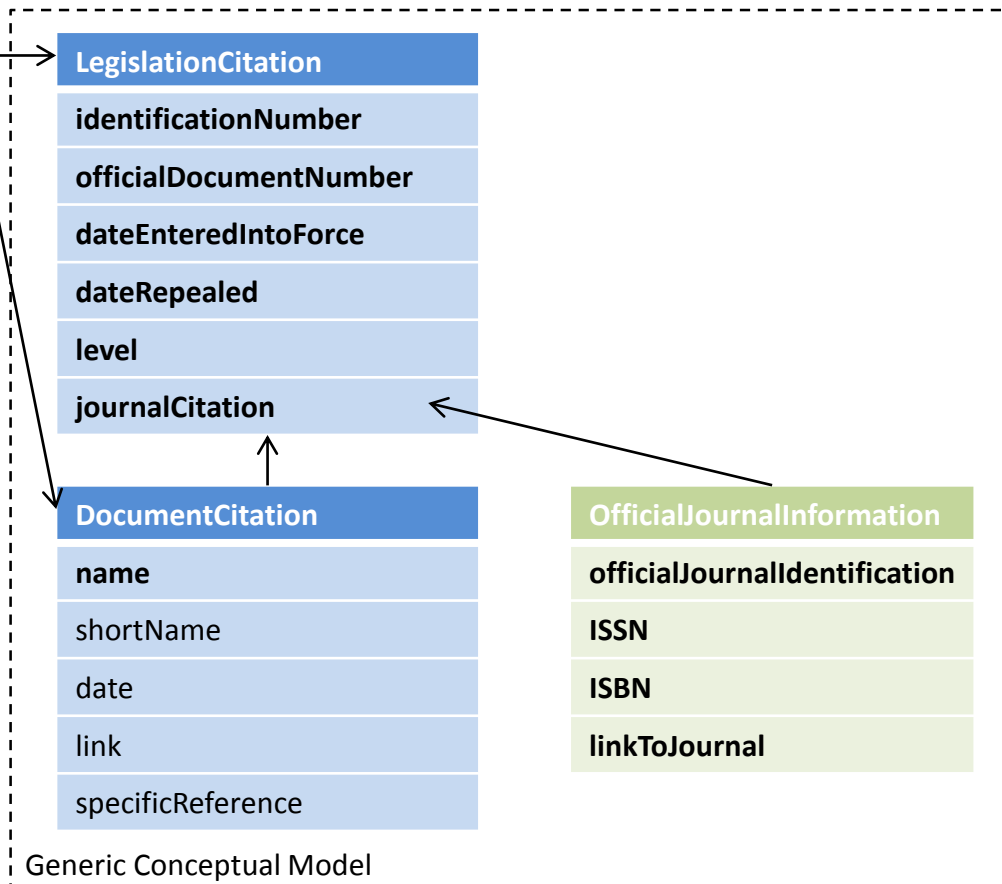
LegislationCitation

identificationNumber

officialDocumentNumber

dateEnteredIntoForce

dateRepealed

level

journalCitation

DocumentCitation

name

shortName

date

link

specificReference

OfficialJournalInformation

officialJournalIdentification

ISSN

ISBN

linkToJournal

Generic Conceptual Model